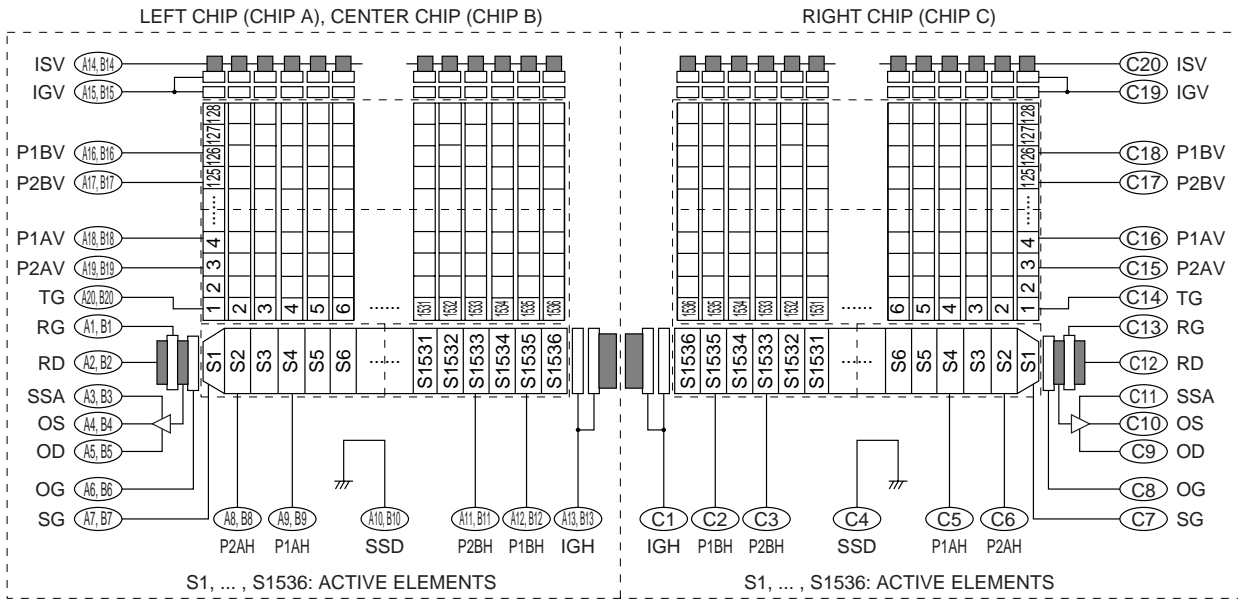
LEFT CHIP (CHIP A), CENTER CHIP (CHIP B)

RIGHT CHIP (CHIP C)

ISV A14, B14
IGV A15, B15
P1BV A16, B16
P2BV A17, B17
P1AV A18, B18
P2AV A19, B19
TG A20, B20
RG A1, B1
RD A2, B2
SSA A3, B3
OS A4, B4
OD A5, B5
OG A6, B6
SG A7, B7

128 127 126 125 ...... 4 3 2 1
2 3 4 5 6 ...... 1531 1532 1533 1534 1535 1536
S1 S2 S3 S4 S5 S6 ...... S1531 S1532 S1533 S1534 S1535 S1536

A8, B8 P2AH
A9, B9 P1AH
A10, B10 SSD
A11, B11 P2BH
A12, B12 P1BH
A13, B13 IGH

S1, ... , S1536: ACTIVE ELEMENTS

C20 ISV
C19 IGV
C18 P1BV
C17 P2BV
C16 P1AV
C15 P2AV
C14 TG
C13 RG
C12 RD
C11 SSA
C10 OS
C9 OD
C8 OG
C7 SG

1536 1535 1534 1533 1532 1531 ...... 6 5 4 3 2
128 127 126 125 ...... 4 3 2 1
S1536 S1535 S1534 S1533 S1532 S1531 ...... S6 S5 S4 S3 S2 S1

C1 IGH
C2 P1BH
C3 P2BH
C4 SSD
C5 P1AH
C6 P2AH

S1, ... , S1536: ACTIVE ELEMENTS